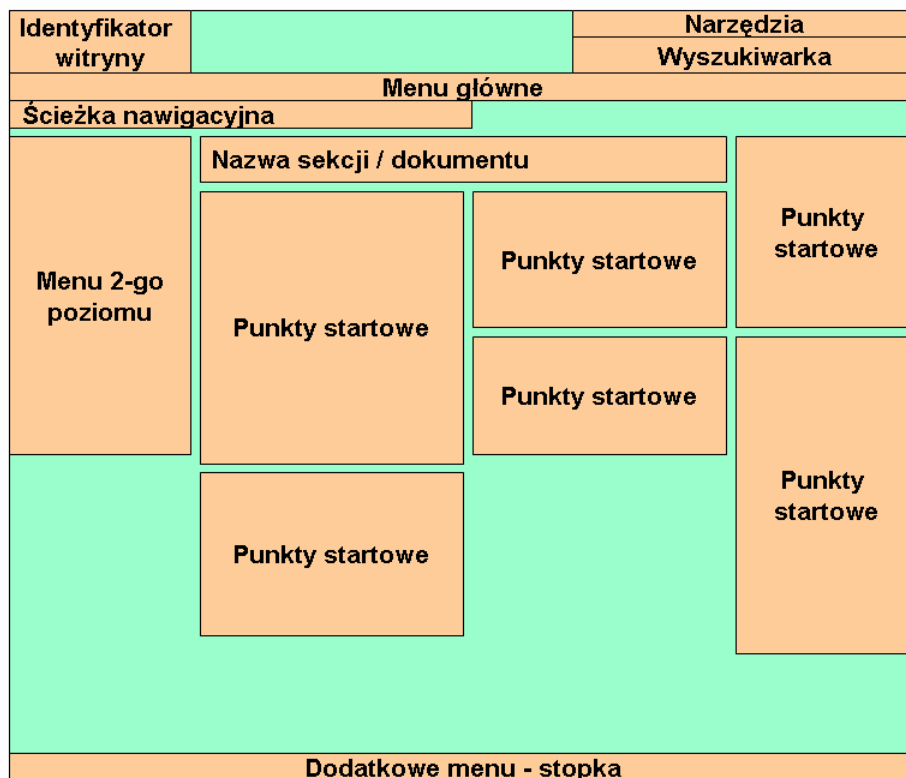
Identyfikator witryny

Narzędzia

Wyszukiwarka

Menu główne

Ścieżka nawigacyjna

Menu 2-go poziomu

Nazwa sekcji / dokumentu

Punkty startowe

Punkty startowe

Punkty startowe

Punkty startowe

Punkty startowe

Punkty startowe

Dodatkowe menu - stopka